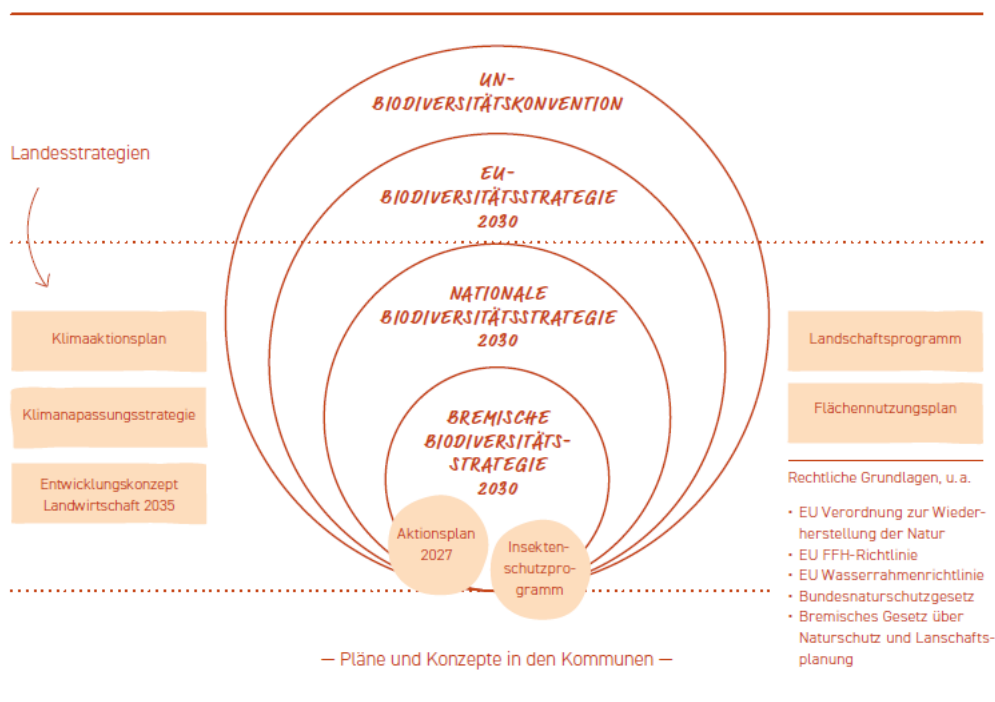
UN-BIODIVERSITÄTSKONVENTION

EU-BIODIVERSITÄTSSTRATEGIE 2030

NATIONALE BIODIVERSITÄTSSTRATEGIE 2030

BREMISCHE BIODIVERSITÄTS-STRATEGIE 2030

Aktionsplan 2027

Insektenschutzprogramm

Landesstrategien

Klimaaktionsplan

Klimaanpassungsstrategie

Entwicklungskonzept Landwirtschaft 2035

Landschaftsprogramm

Flächennutzungsplan

Rechtliche Grundlagen, u. a.

• EU Verordnung zur Wiederherstellung der Natur
• EU FFH-Richtlinie
• EU Wasserrahmenrichtlinie
• Bundesnaturschutzgesetz
• Bremisches Gesetz über Naturschutz und Lanschaftsplanung

— Pläne und Konzepte in den Kommunen —